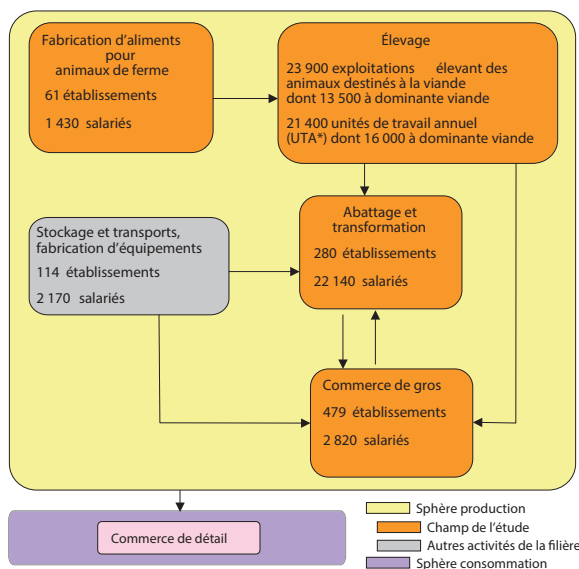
Fabrication d'aliments pour animaux de ferme

61 établissements

1 430 salariés

Élevage

23 900 exploitations élevant des animaux destinés à la viande dont 13 500 à dominante viande

21 400 unités de travail annuel (UTA*) dont 16 000 à dominante viande

Stockage et transports, fabrication d'équipements

114 établissements

2 170 salariés

Abattage et transformation

280 établissements

22 140 salariés

Commerce de gros

479 établissements

2 820 salariés

Commerce de détail

Sphère production

Champ de l'étude

Autres activités de la filière

Sphère consommation